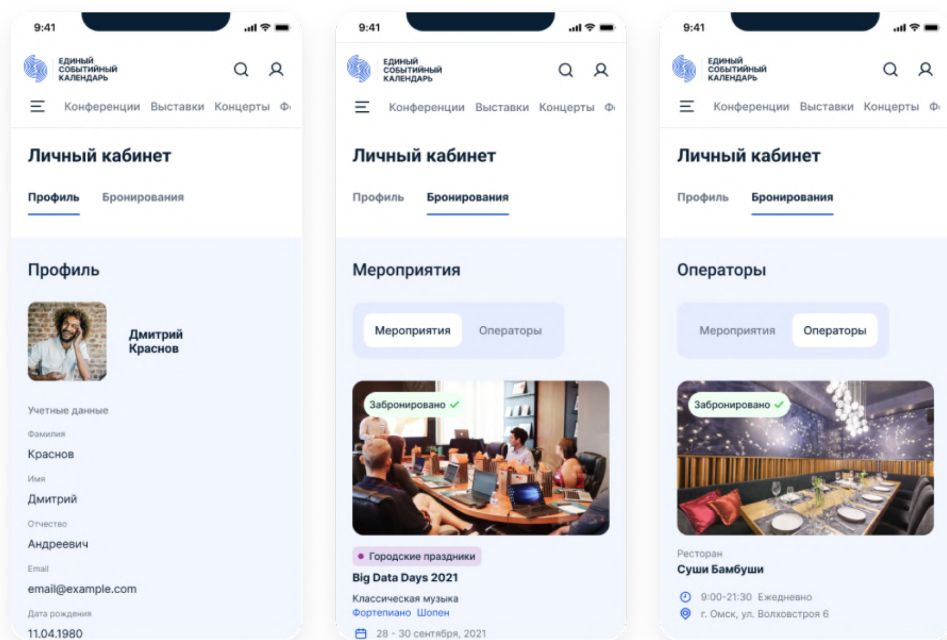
9:41

ЕДИНЫЙ СОБЫТИЙНЫЙ КАЛЕНДАРЬ

Конференции Выставки Концерты Ф

Личный кабинет

Профиль Бронирования

Профиль

Дмитрий Краснов

Учетные данные

Фамилия

Краснов

Имя

Дмитрий

Отчество

Андреевич

Email

email@example.com

Дата рождения

11.04.1980

9:41

ЕДИНЫЙ СОБЫТИЙНЫЙ КАЛЕНДАРЬ

Конференции Выставки Концерты Ф

Личный кабинет

Профиль Бронирования

Мероприятия

Мероприятия Операторы

Забронировано

Городские праздники

Big Data Days 2021

Классическая музыка

Фортепиано Шопен

28 - 30 сентября, 2021

9:41

ЕДИНЫЙ СОБЫТИЙНЫЙ КАЛЕНДАРЬ

Конференции Выставки Концерты Ф

Личный кабинет

Профиль Бронирования

Операторы

Мероприятия Операторы

Забронировано

Ресторан

Суши Бамбуши

9:00-21:30 Ежедневно

г. Омск, ул. Волховстроя 6